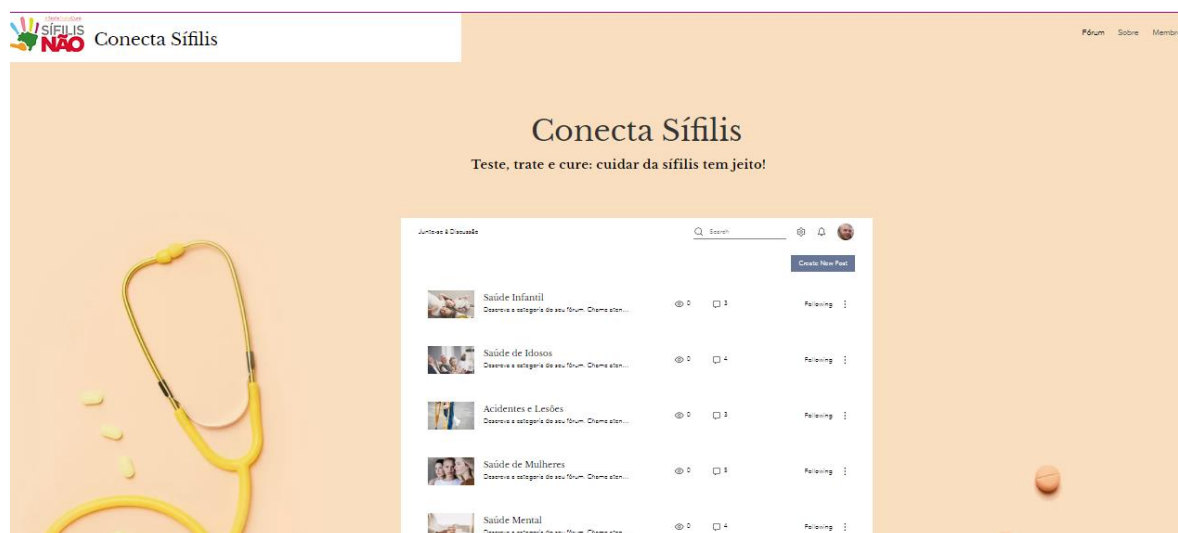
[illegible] SÍFILIS NÃO Conecta Sífilis

Fórum Sobre Membr

Conecta Sífilis

Teste, trate e cure: cuidar da sífilis tem jeito!

Junte-se à Discussão

Search

Create New Post

Saúde Infantil
Descreva a categoria do seu fórum. Chame aten...
0 3
Following

Saúde de Idosos
Descreva a categoria do seu fórum. Chame aten...
0 4
Following

Acidentes e Lesões
Descreva a categoria do seu fórum. Chame aten...
0 3
Following

Saúde de Mulheres
Descreva a categoria do seu fórum. Chame aten...
0 5
Following

Saúde Mental
Descreva a categoria do seu fórum. Chame aten...
0 4
Following